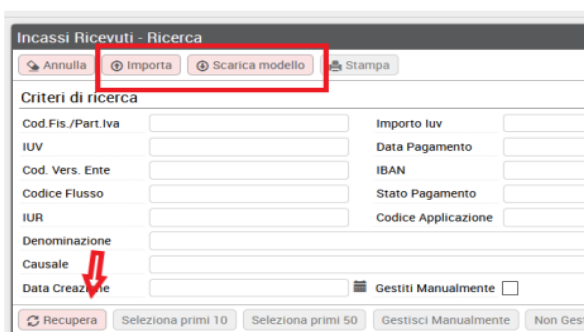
Incassi Ricevuti - Ricerca

Annulla | Importa | Scarica modello | Stampa

Criteri di ricerca

Cod.Fis./Part.Iva

Importo Iuv

IUV

Data Pagamento

Cod. Vers. Ente

IBAN

Codice Flusso

Stato Pagamento

IUR

Codice Applicazione

Denominazione

Causale

Data Creazione

Gestiti Manualmente

Recupera | Seleziona primi 10 | Seleziona primi 50 | Gestisci Manualmente | Non Gest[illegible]